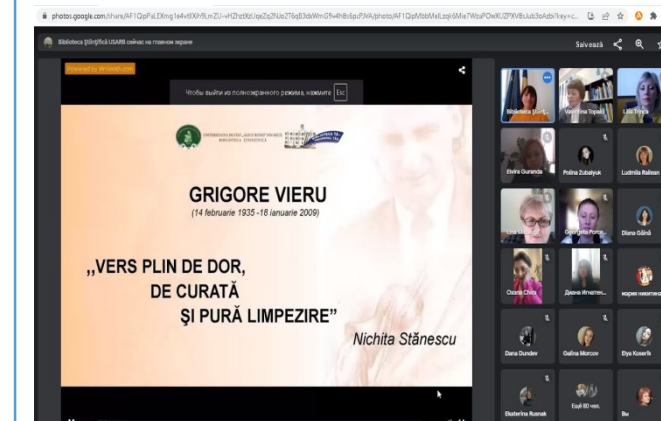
photos.google.com/share/AF1QipFsLEXmg1e4v6Xih9LmZU-vHZhstKtUqeZq2NJoZ76qB3dkWmG9v4hBs6puPJVA/photo/AF1QipMbbMxlLzqk6Mie7WzaPOwXUZPXV8uJub3oAdbi?key=c...

Biblioteca Științifică USARB сейчас на главном экране

Salvează

Powered by Wondershare

Чтобы выйти из полноэкранного режима, нажмите Esc

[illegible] BIBLIOTECA ȘTIINȚIFICĂ

GRIGORE VIERU
(14 februarie 1935 -18 ianuarie 2009)

„VERS PLIN DE DOR,
DE CURATĂ
ȘI PURĂ LIMPEZIRE"

Nichita Stănescu

Biblioteca Științ...
Valentina Topală
Lilia Trinca
Elvira Guranda
Polina Zubalyuk
Ludmila Ralinan
Lina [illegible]
Georgeta Porce...
Diana Găină
Oxana Chiriș
Диана Игнатен...
мария никитина
Dana Dundev
Galina Morcov
Elya Koserik
Ekaterina Rusnak
Ещё 60 чел.
Вы